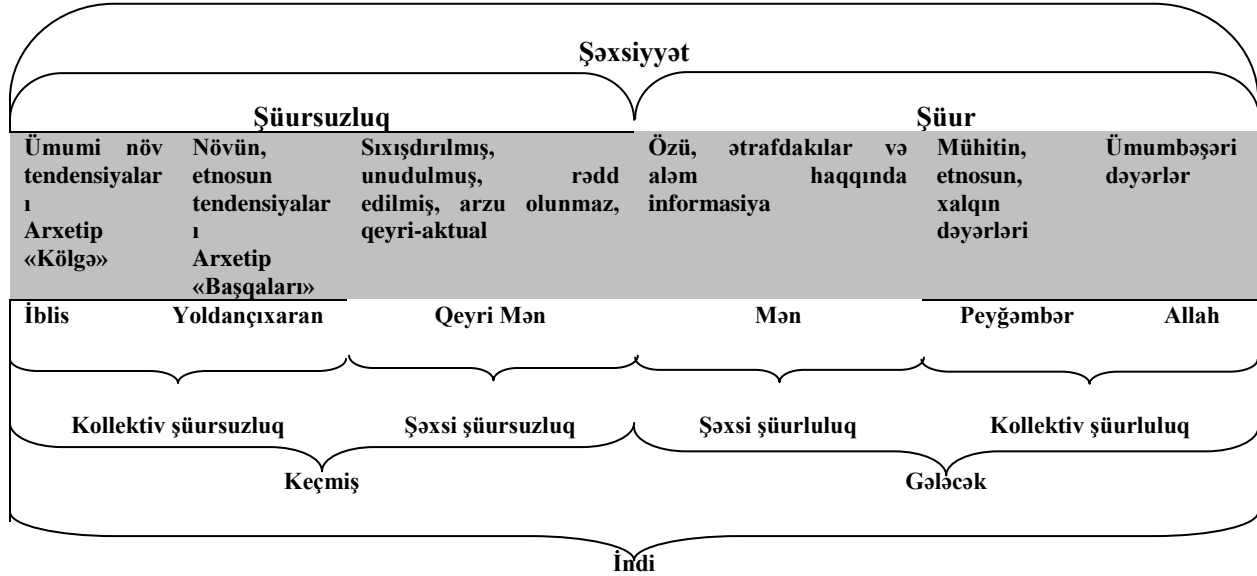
Şəxsiyyət

Şüursuzluq

Şüur

Ümumi növ tendensiyaları
Arxetip «Kölgə»

Növün, etnosun tendensiyaları
Arxetip «Başqaları»

Sıxışdırılmış, unudulmuş, rədd edilmiş, arzu olunmaz, qeyri-aktual

Özü, ətrafdakılar və aləm haqqında informasiya

Mühitin, etnosun, xalqın dəyərləri

Ümumbəşəri dəyərlər

İblis

Yoldançıxaran

Qeyri Mən

Mən

Peyğəmbər

Allah

Kollektiv şüursuzluq

Şəxsi şüursuzluq

Şəxsi şüurluluq

Kollektiv şüurluluq

Keçmiş

Gələcək

İndi